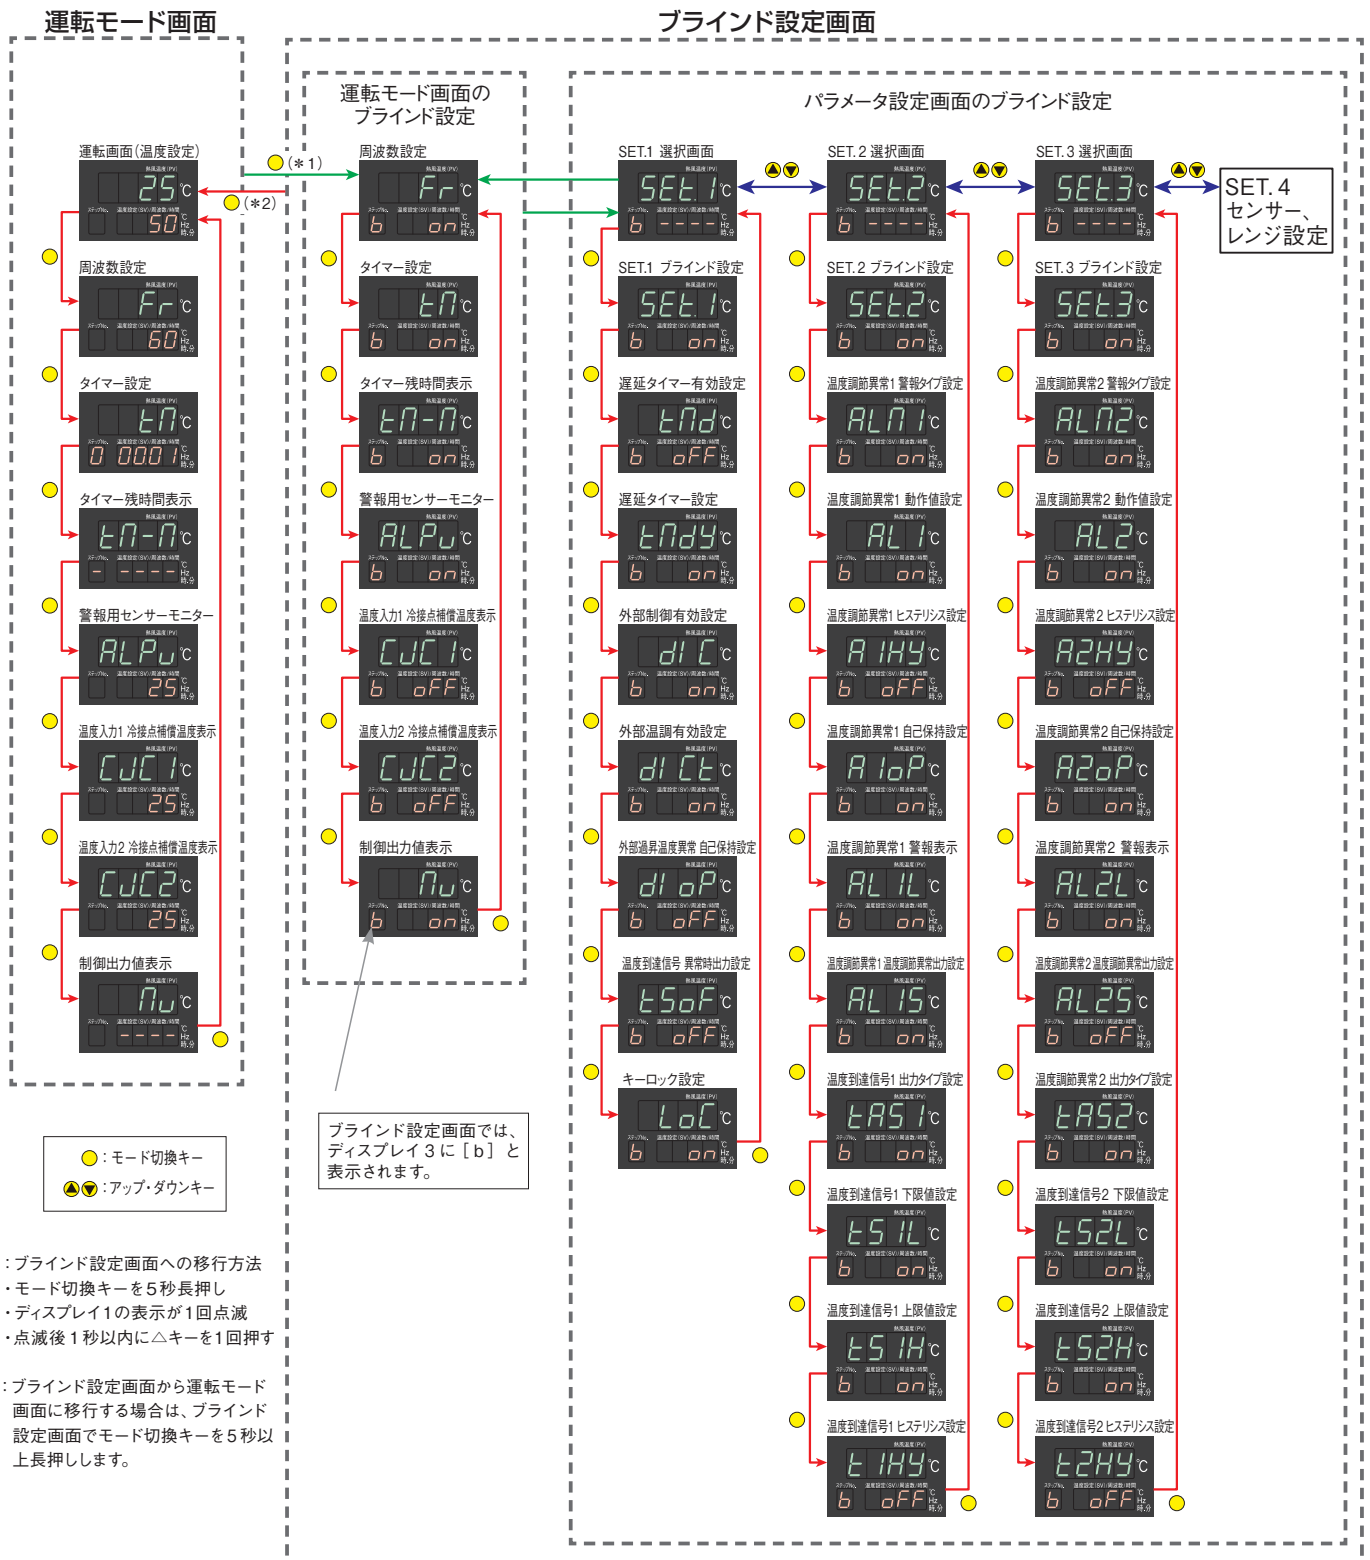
運転モード画面

ブラインド設定画面

運転モード画面のブラインド設定

パラメータ設定画面のブラインド設定

運転画面（温度設定）
25 ℃
50

（＊1）
（＊2）

周波数設定
Fr ℃
60

タイマー設定
tM ℃
0 0001

タイマー残時間表示
tM-M ℃
- ----

警報用センサーモニター
ALPu ℃
25

温度入力1 冷接点補償温度表示
CJC1 ℃
25

温度入力2 冷接点補償温度表示
CJC2 ℃
25

制御出力値表示
Mu ℃
----

周波数設定
Fr ℃
b on

タイマー設定
tM ℃
b on

タイマー残時間表示
tM-M ℃
b on

警報用センサーモニター
ALPu ℃
b on

温度入力1 冷接点補償温度表示
CJC1 ℃
b oFF

温度入力2 冷接点補償温度表示
CJC2 ℃
b oFF

制御出力値表示
Mu ℃
b on

SET.1 選択画面
SEt1 ℃
b ----

SET.1 ブラインド設定
SEt1 ℃
b on

遅延タイマー有効設定
tMd ℃
b oFF

遅延タイマー設定
tMdy ℃
b on

外部制御有効設定
dIC ℃
b on

外部温調有効設定
dICt ℃
b on

外部過昇温度異常 自己保持設定
dIoP ℃
b oFF

温度到達信号 異常時出力設定
tSoF ℃
b oFF

キーロック設定
LoC ℃
b on

SET. 2 選択画面
SEt2 ℃
b ----

SET. 2 ブラインド設定
SEt2 ℃
b on

温度調節異常1 警報タイプ設定
ALM1 ℃
b on

温度調節異常1 動作値設定
AL1 ℃
b on

温度調節異常1 ヒステリシス設定
A1HY ℃
b oFF

温度調節異常1 自己保持設定
A1oP ℃
b on

温度調節異常1 警報表示
AL1L ℃
b on

温度調節異常1 温度調節異常出力設定
AL1S ℃
b on

温度到達信号1 出力タイプ設定
tAS1 ℃
b on

温度到達信号1 下限値設定
tS1L ℃
b on

温度到達信号1 上限値設定
tS1H ℃
b on

温度到達信号1 ヒステリシス設定
t1HY ℃
b oFF

SET. 3 選択画面
SEt3 ℃
b ----

SET. 3 ブラインド設定
SEt3 ℃
b on

温度調節異常2 警報タイプ設定
ALM2 ℃
b on

温度調節異常2 動作値設定
AL2 ℃
b on

温度調節異常2 ヒステリシス設定
A2HY ℃
b oFF

温度調節異常2 自己保持設定
A2oP ℃
b on

温度調節異常2 警報表示
AL2L ℃
b on

温度調節異常2 温度調節異常出力設定
AL2S ℃
b oFF

温度調節異常2 出力タイプ設定
tAS2 ℃
b on

温度到達信号2 下限値設定
tS2L ℃
b on

温度到達信号2 上限値設定
tS2H ℃
b on

温度到達信号2 ヒステリシス設定
t2HY ℃
b oFF

SET. 4
センサー、
レンジ設定

：モード切換キー
：アップ・ダウンキー

ブラインド設定画面では、ディスプレイ３に［b］と表示されます。

：ブラインド設定画面への移行方法
・モード切換キーを５秒長押し
・ディスプレイ１の表示が１回点滅
・点滅後１秒以内に△キーを１回押す

：ブラインド設定画面から運転モード画面に移行する場合は、ブラインド設定画面でモード切換キーを５秒以上長押しします。